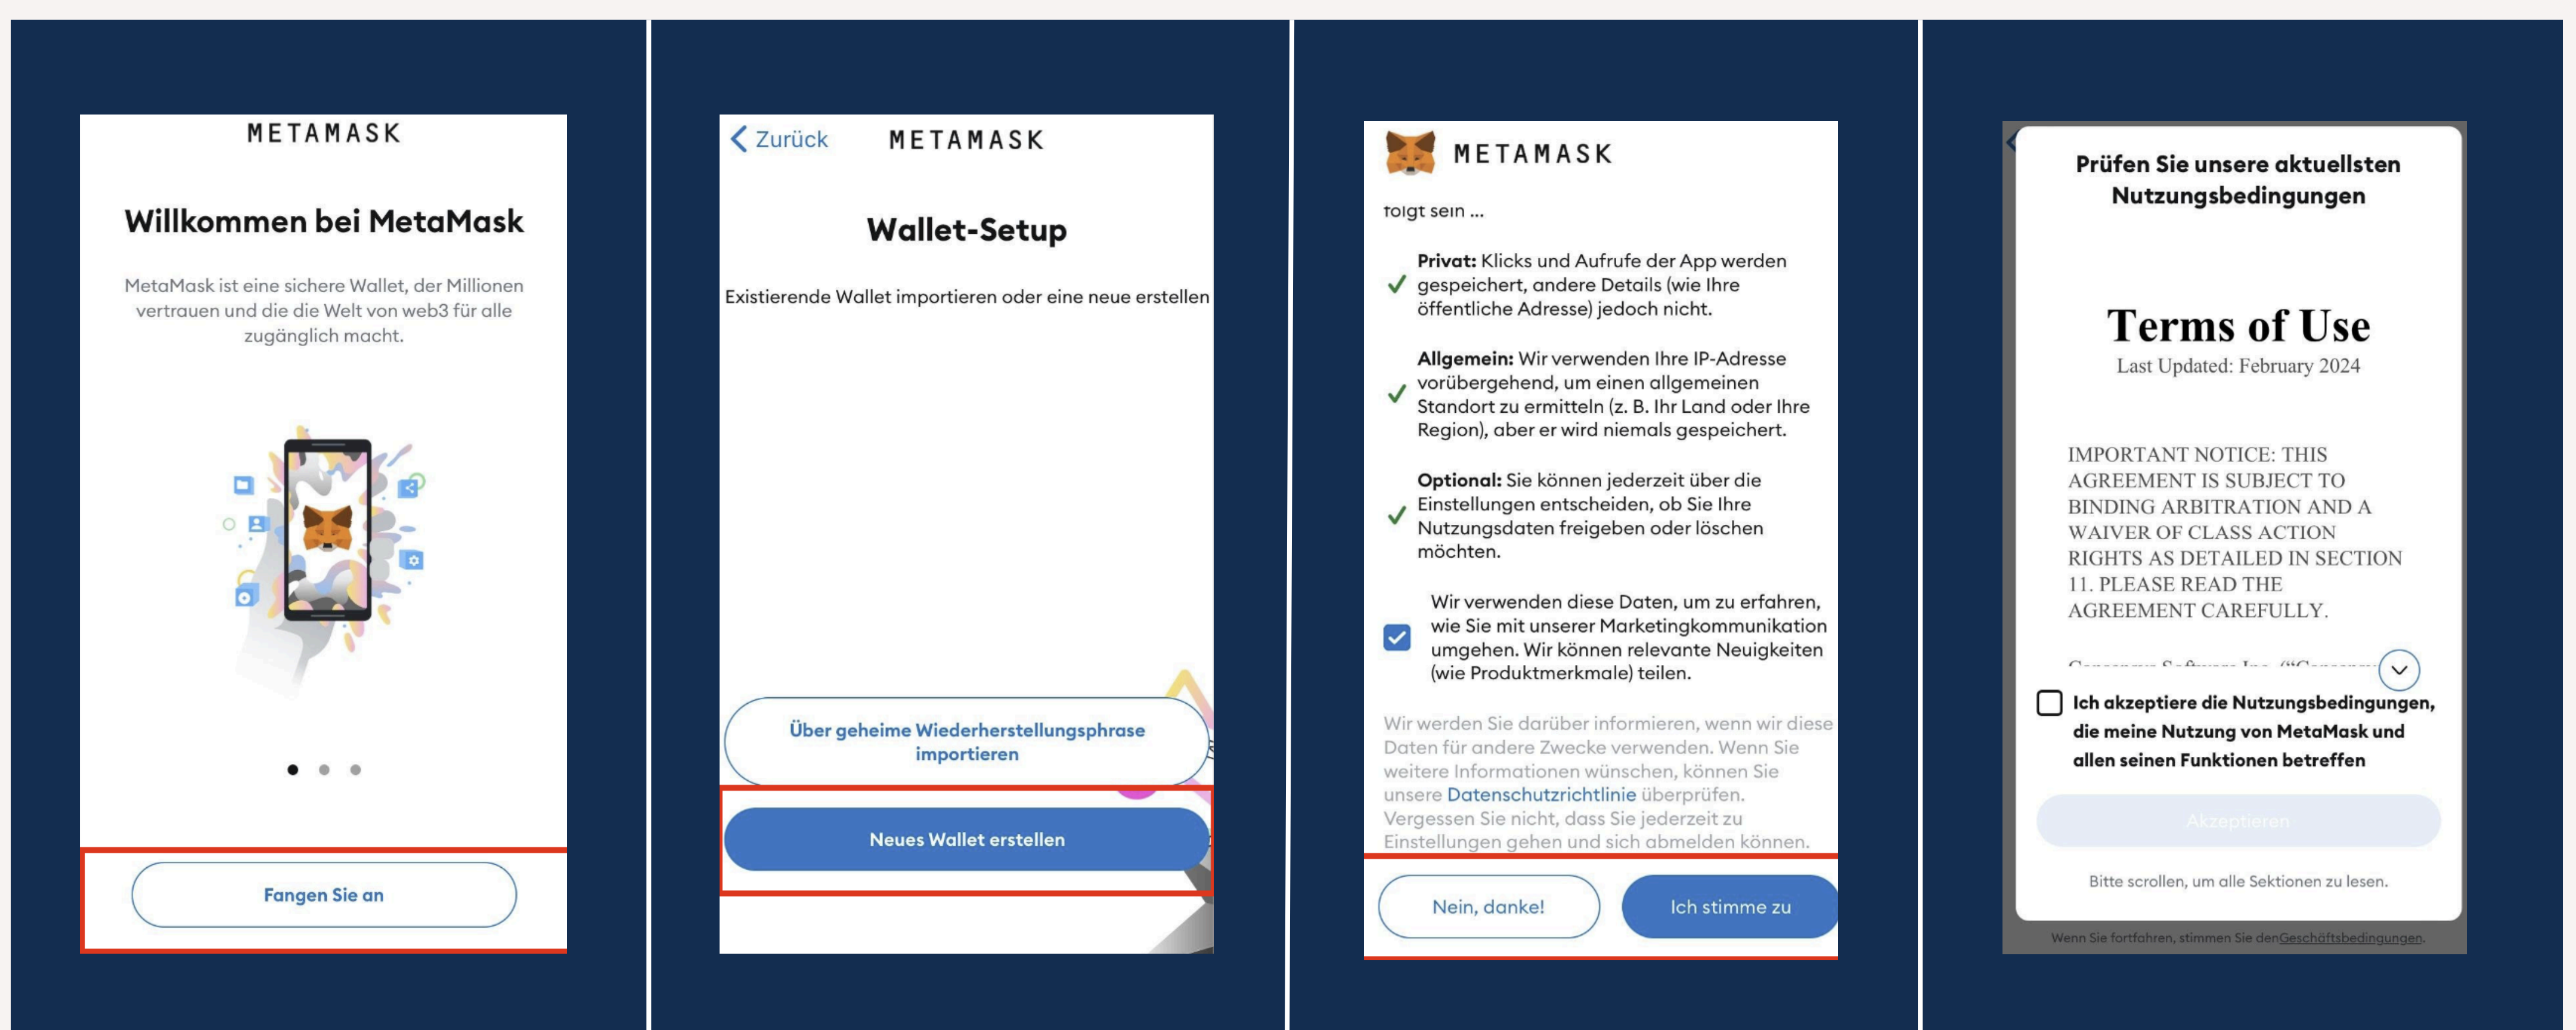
METAMASK

Willkommen bei MetaMask

MetaMask ist eine sichere Wallet, der Millionen vertrauen und die die Welt von web3 für alle zugänglich macht.

Fangen Sie an

Zurück METAMASK

Wallet-Setup

Existierende Wallet importieren oder eine neue erstellen

Über geheime Wiederherstellungsphrase importieren

Neues Wallet erstellen

METAMASK

folgt sein ...

**Privat:** Klicks und Aufrufe der App werden gespeichert, andere Details (wie Ihre öffentliche Adresse) jedoch nicht.

**Allgemein:** Wir verwenden Ihre IP-Adresse vorübergehend, um einen allgemeinen Standort zu ermitteln (z. B. Ihr Land oder Ihre Region), aber er wird niemals gespeichert.

**Optional:** Sie können jederzeit über die Einstellungen entscheiden, ob Sie Ihre Nutzungsdaten freigeben oder löschen möchten.

Wir verwenden diese Daten, um zu erfahren, wie Sie mit unserer Marketingkommunikation umgehen. Wir können relevante Neuigkeiten (wie Produktmerkmale) teilen.

Wir werden Sie darüber informieren, wenn wir diese Daten für andere Zwecke verwenden. Wenn Sie weitere Informationen wünschen, können Sie unsere Datenschutzrichtlinie überprüfen. Vergessen Sie nicht, dass Sie jederzeit zu Einstellungen gehen und sich abmelden können.

Nein, danke! Ich stimme zu

Prüfen Sie unsere aktuellsten Nutzungsbedingungen

Terms of Use
Last Updated: February 2024

IMPORTANT NOTICE: THIS AGREEMENT IS SUBJECT TO BINDING ARBITRATION AND A WAIVER OF CLASS ACTION RIGHTS AS DETAILED IN SECTION 11. PLEASE READ THE AGREEMENT CAREFULLY.

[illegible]

Ich akzeptiere die Nutzungsbedingungen, die meine Nutzung von MetaMask und allen seinen Funktionen betreffen

Akzeptieren

Bitte scrollen, um alle Sektionen zu lesen.

Wenn Sie fortfahren, stimmen Sie denGeschäftsbedingungen.